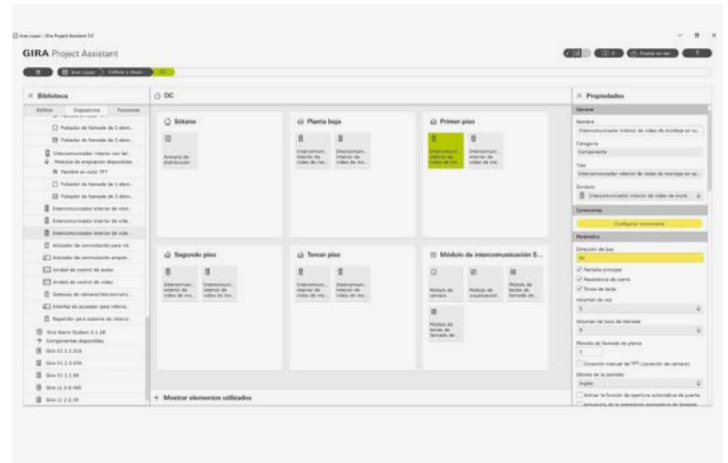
GIRA Project Assistant

Biblioteca

Edificio Dispositivos Funciones

Pulsador de llamada de 1 elem...
Pulsador de llamada de 2 elem...
Intercomunicador interior con bot...
Módulos de ampliación disponibles
Pantalla en color TFT
Pulsador de llamada de 1 elem...
Pulsador de llamada de 2 elem...
Intercomunicador interior de mon...
Intercomunicador interior de víde...
Intercomunicador interior de víde...
Actuador de conmutación para mi...
Actuador de conmutación empotr...
Unidad de control de audio
Unidad de control de vídeo
Gateway de cámara/intercomunic...
Interfaz de acceder para interco...
Repetidor para sistema de interco...
Gira Alarm System 1.1.16
Componentes disponibles
Gira X1 1.1.026
Gira X1 2.3.026
Gira X1 1.1.04
Gira L1 2.0.400
Gira L1 2.2.39

DC

Sótano
Fuente de alimentación

Planta baja
Intercomuni... interior de vídeo de mo...
Intercomuni... interior de vídeo de mo...

Primer piso
Intercomuni... interior de vídeo de mo...
Intercomuni... interior de vídeo de mo...

Segundo piso
Intercomuni... interior de vídeo de mo...
Intercomuni... interior de vídeo de mo...

Tercer piso
Intercomuni... interior de vídeo de mo...
Intercomuni... interior de vídeo de mo...

Módulo de intercomunicación S...
Módulo de cámara
Módulo de visualización
Módulo de teclas de llamada de...
Módulo de teclas de llamada de...

+ Mostrar elementos utilizados

Propiedades

General
Nombre
Intercomunicador interior de vídeo de montaje en su...
Categoría
Componente
Tipo
Intercomunicador interior de vídeo de montaje en su...
Símbolo
Intercomunicador interior de vídeo de mont...
Conexiones
Configurar conexiones
Parámetro
Dirección de bus
Pantalla principal
Resistencia de cierre
Tonos de tecla
Volumen de voz
5
Volumen de tono de llamada
5
Melodía de llamada de planta
1
Conexión manual de TFT (conexión de cámara)
Idioma de la pantalla
Inglés
Activar la función de apertura automática de puerta